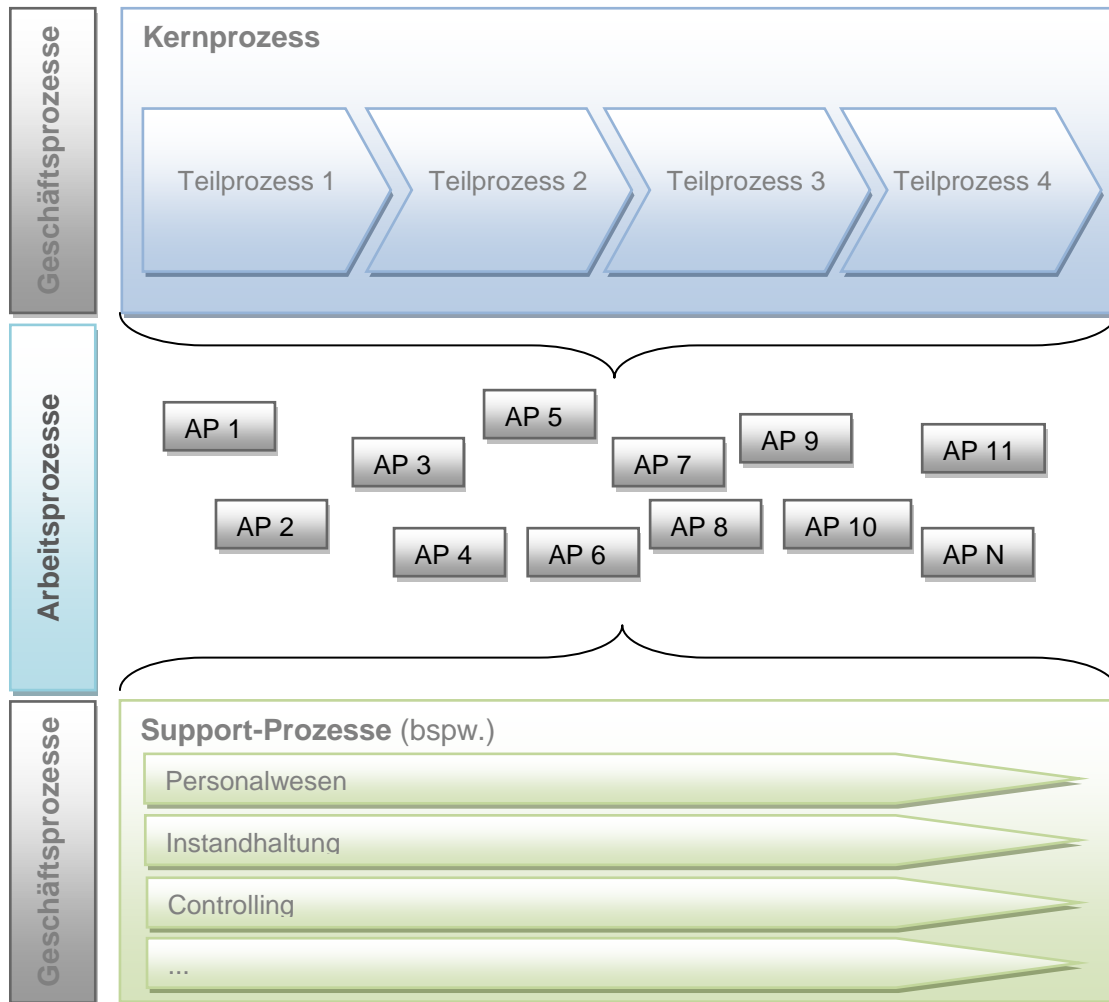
Geschäftsprozesse

Kernprozess

Teilprozess 1
Teilprozess 2
Teilprozess 3
Teilprozess 4

Arbeitsprozesse

AP 1
AP 5
AP 3
AP 7
AP 9
AP 11
AP 2
AP 4
AP 6
AP 8
AP 10
AP N

Geschäftsprozesse

Support-Prozesse (bspw.)

Personalwesen
Instandhaltung
Controlling
...